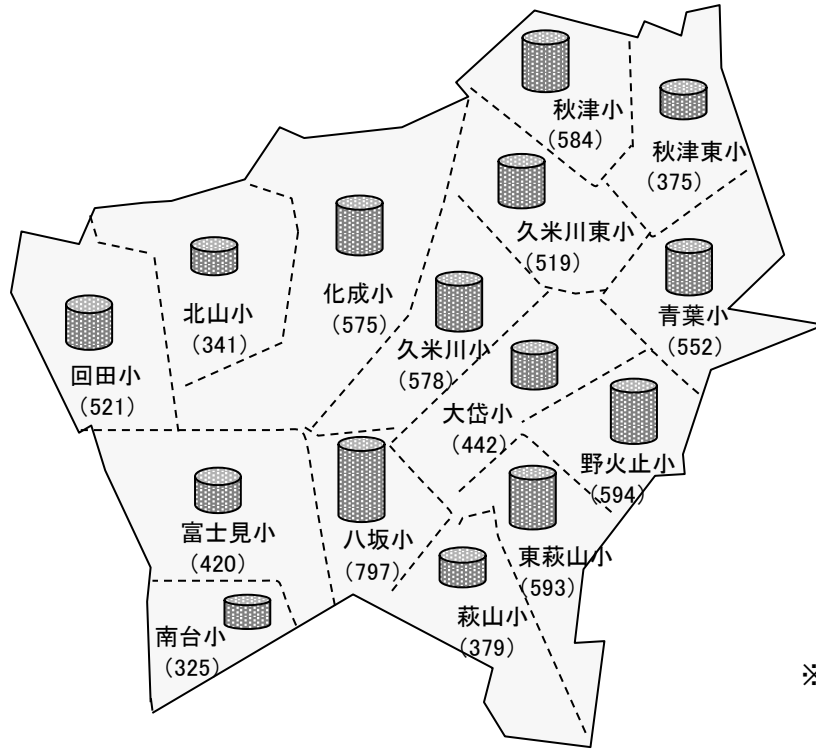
秋津小
(584)

秋津東小
(375)

久米川東小
(519)

青葉小
(552)

北山小
(341)

化成小
(575)

久米川小
(578)

回田小
(521)

大岱小
(442)

野火止小
(594)

富士見小
(420)

八坂小
(797)

東萩山小
(593)

南台小
(325)

萩山小
(379)

※